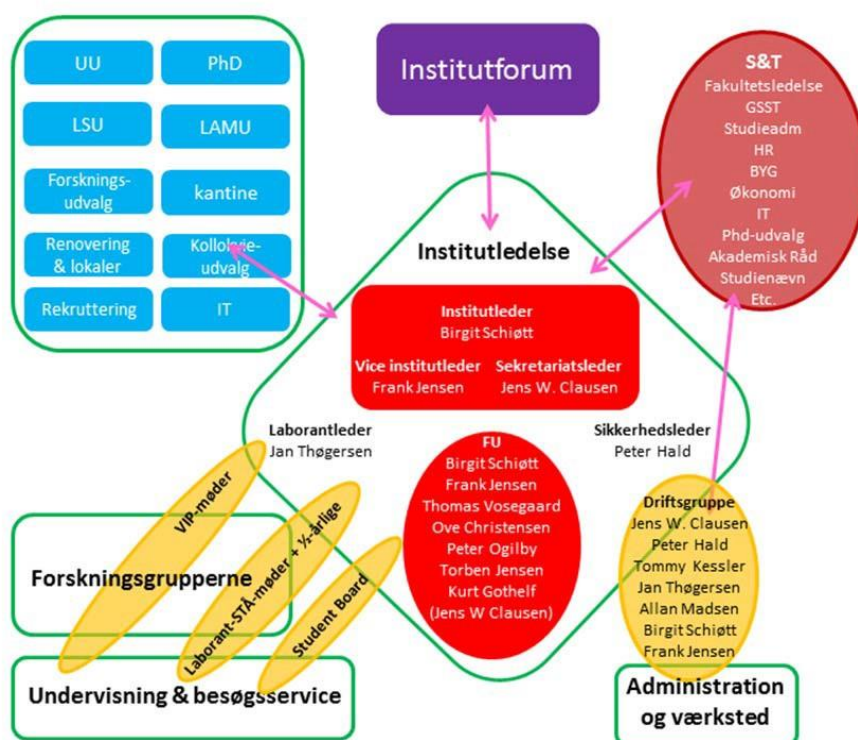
UU
PhD
LSU
LAMU
Forsknings-udvalg
kantine
Renovering & lokaler
Kollokvie-udvalg
Rekruttering
IT

Institutforum

S&T
Fakultetsledelse
GSST
Studieadm
HR
BYG
Økonomi
IT
Phd-udvalg
Akademisk Råd
Studienævn
Etc.

Institutledelse

Institutleder
Birgit Schiøtt
Vice institutleder
Frank Jensen
Sekretariatsleder
Jens W. Clausen

Laborantleder
Jan Thøgersen

Sikkerhedsleder
Peter Hald

FU
Birgit Schiøtt
Frank Jensen
Thomas Vosegaard
Ove Christensen
Peter Ogilby
Torben Jensen
Kurt Gothelf
(Jens W Clausen)

Driftsgruppe
Jens W. Clausen
Peter Hald
Tommy Kessler
Jan Thøgersen
Allan Madsen
Birgit Schiøtt
Frank Jensen

VIP-møder
Laborant-STÅ-møder + ½-årlige
Student Board

Forskningsgrupperne
Undervisning & besøgsservice
Administration og værksted